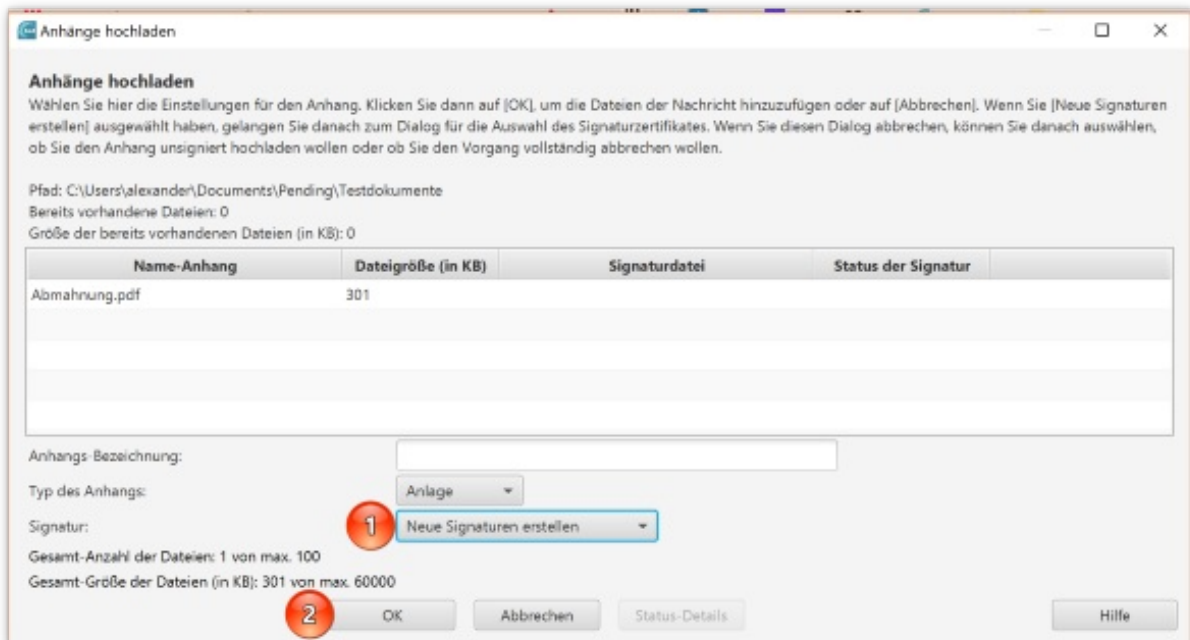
Anhänge hochladen

Anhänge hochladen

Wählen Sie hier die Einstellungen für den Anhang. Klicken Sie dann auf [OK], um die Dateien der Nachricht hinzuzufügen oder auf [Abbrechen]. Wenn Sie [Neue Signaturen erstellen] ausgewählt haben, gelangen Sie danach zum Dialog für die Auswahl des Signaturzertifikates. Wenn Sie diesen Dialog abbrechen, können Sie danach auswählen, ob Sie den Anhang unsigniert hochladen wollen oder ob Sie den Vorgang vollständig abbrechen wollen.

Pfad: C:\Users\alexander\Documents\Pending\Testdokumente
Bereits vorhandene Dateien: 0
Größe der bereits vorhandenen Dateien (in KB): 0

| Name-Anhang | Dateigröße (in KB) | Signaturdatei | Status der Signatur |
|---|---|---|---|
| Abmahnung.pdf | 301 | | |

Anhangs-Bezeichnung:

Typ des Anhangs: Anlage

Signatur: 1 Neue Signaturen erstellen

Gesamt-Anzahl der Dateien: 1 von max. 100

Gesamt-Größe der Dateien (in KB): 301 von max. 60000

2 OK Abbrechen Status-Details Hilfe